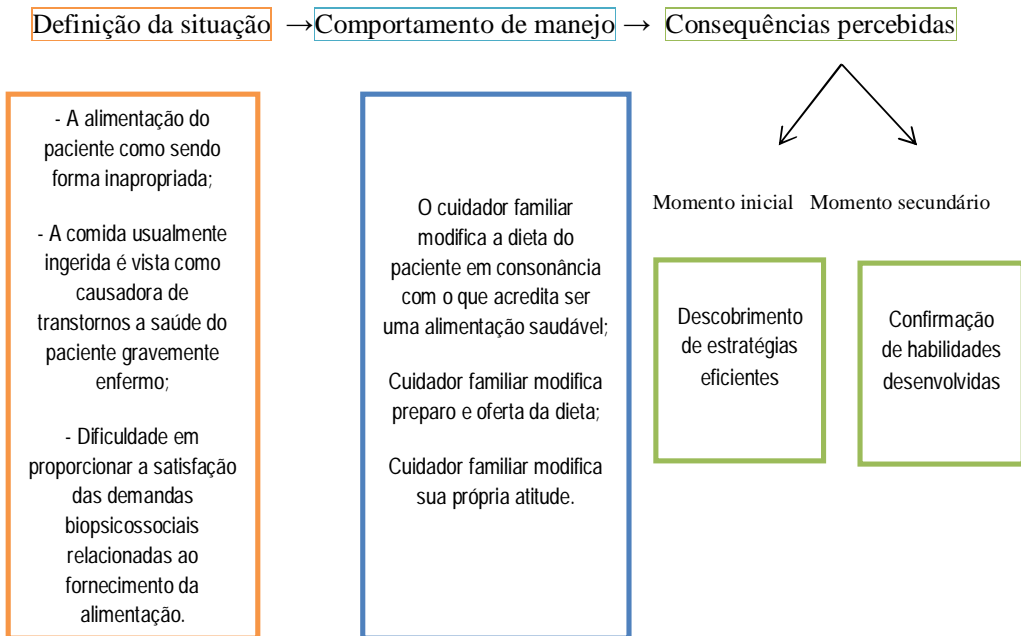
Definição da situação → Comportamento de manejo → Consequências percebidas

- A alimentação do paciente como sendo forma inapropriada;

- A comida usualmente ingerida é vista como causadora de transtornos a saúde do paciente gravemente enfermo;

- Dificuldade em proporcionar a satisfação das demandas biopsicossociais relacionadas ao fornecimento da alimentação.

O cuidador familiar modifica a dieta do paciente em consonância com o que acredita ser uma alimentação saudável;

Cuidador familiar modifica preparo e oferta da dieta;

Cuidador familiar modifica sua própria atitude.

Momento inicial

Descobrimento de estratégias eficientes

Momento secundário

Confirmação de habilidades desenvolvidas